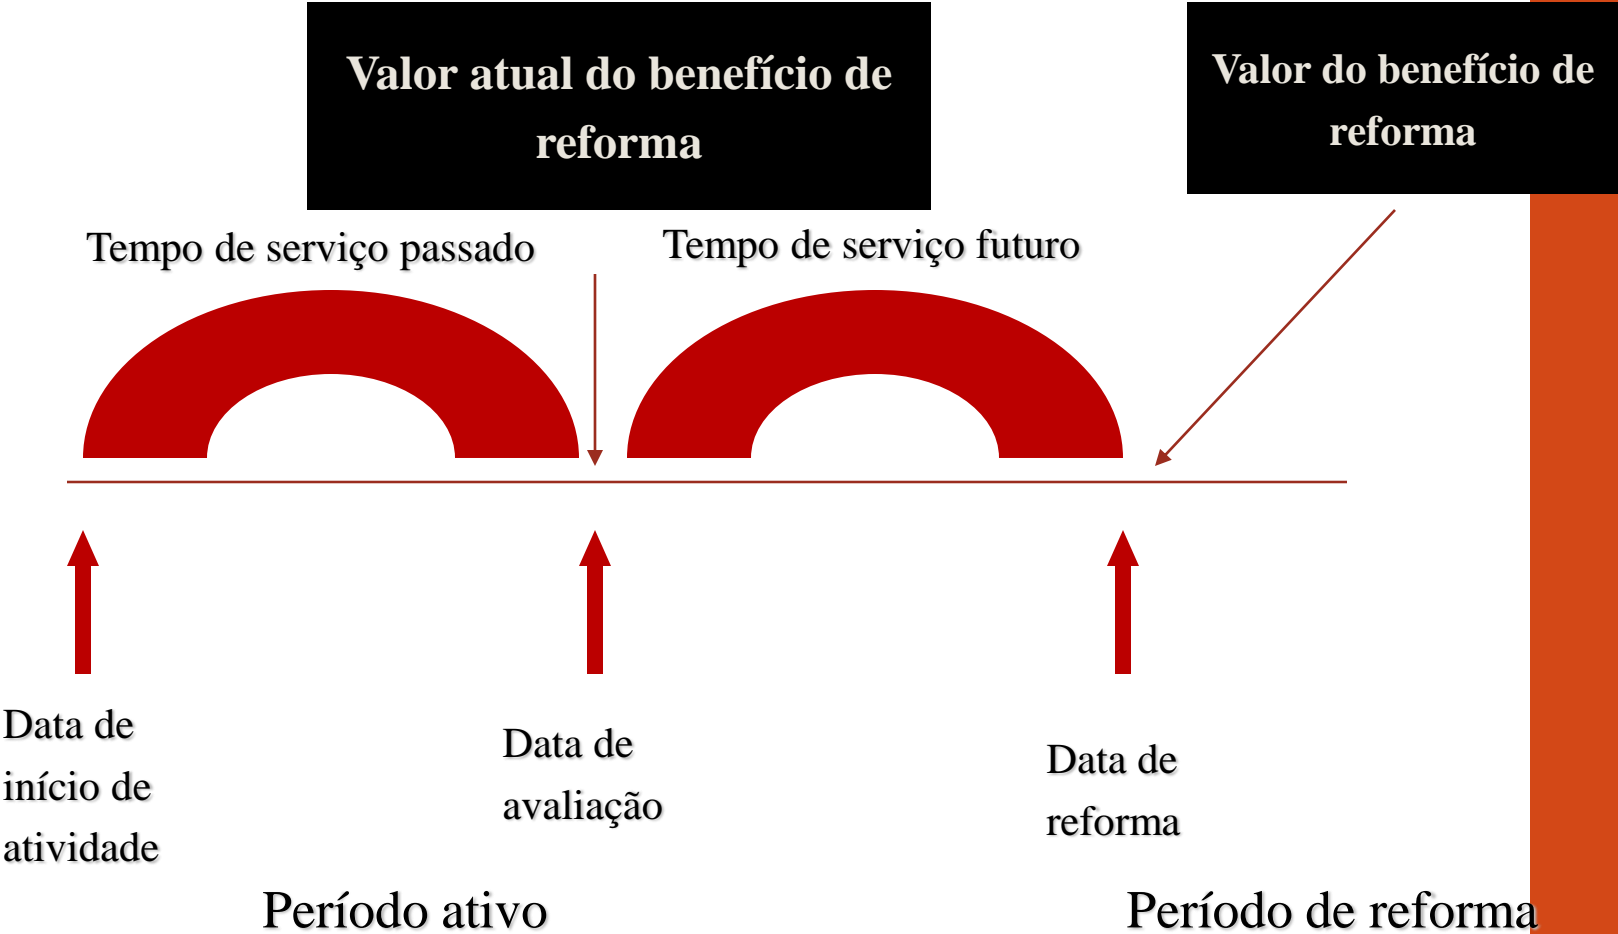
Valor atual do benefício de reforma

Valor do benefício de reforma

Tempo de serviço passado

Tempo de serviço futuro

Data de início de atividade

Data de avaliação

Data de reforma

Período ativo

Período de reforma